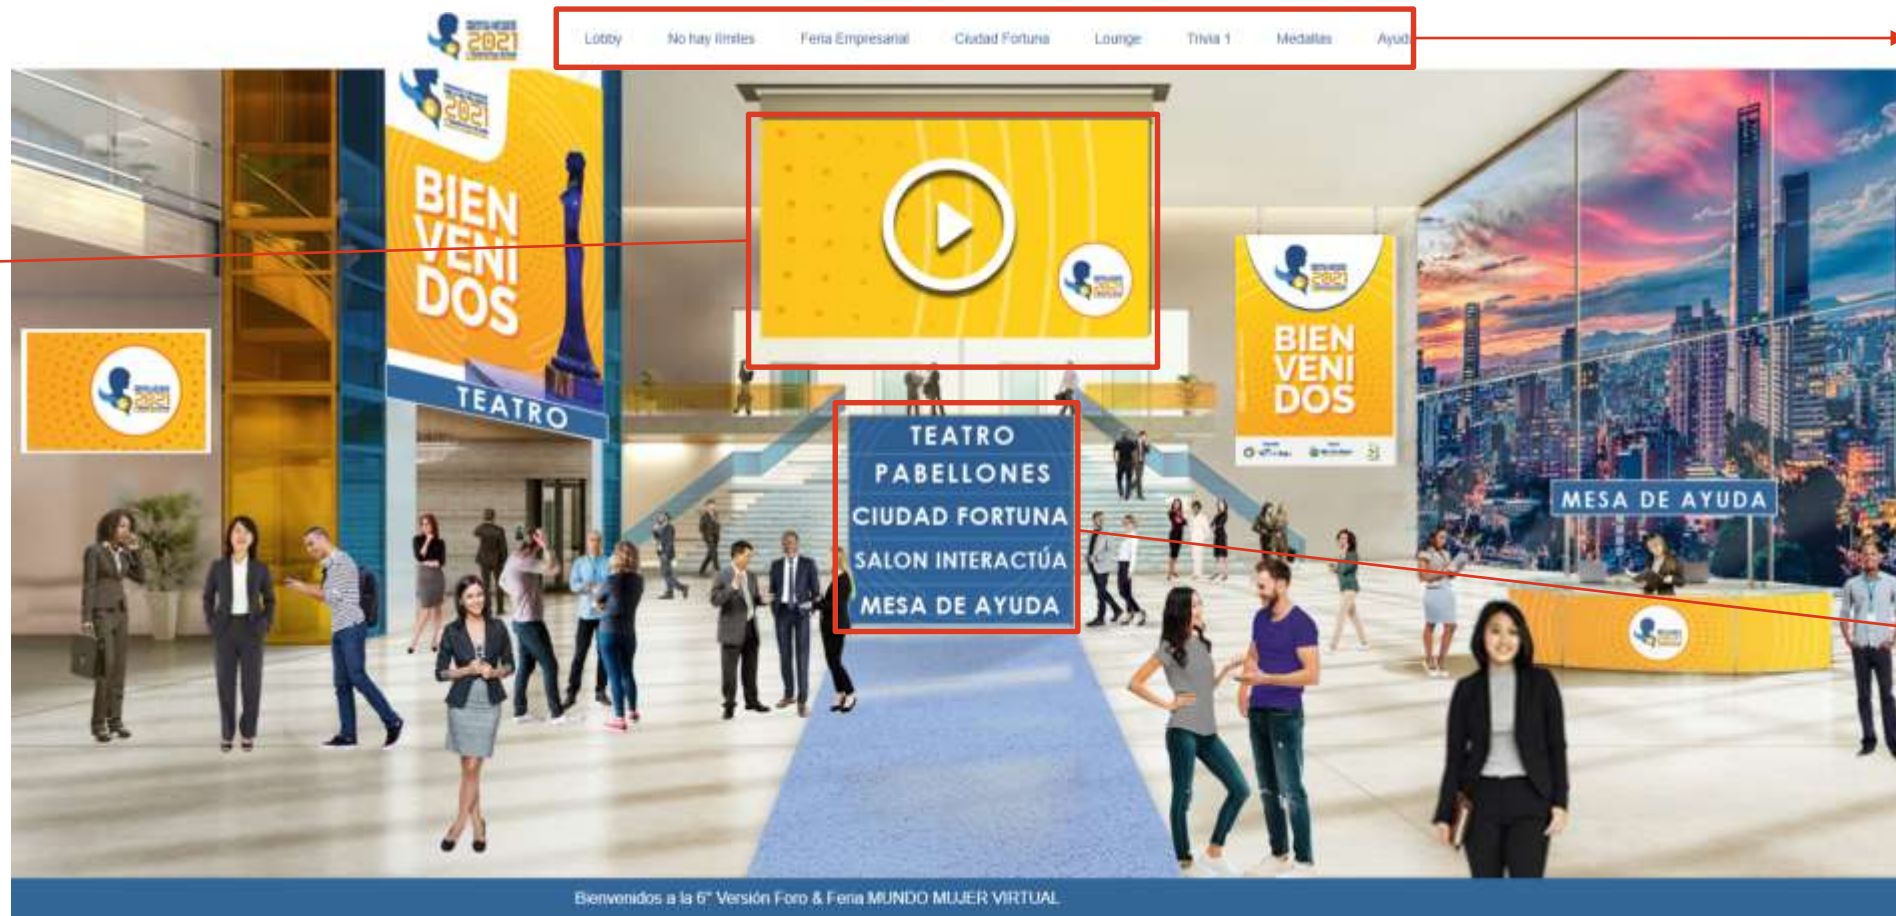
2021

Lobby
No hay límites
Feria Empresarial
Ciudad Fortuna
Lounge
Trivia 1
Medallas
Ayud

2021

BIEN VENI DOS

TEATRO

2021

2021

2021

BIEN VENI DOS

TEATRO
PABELLONES
CIUDAD FORTUNA
SALON INTERACTÚA
MESA DE AYUDA

MESA DE AYUDA

Bienvenidos a la 6° Versión Foro & Feria MUNDO MUJER VIRTUAL